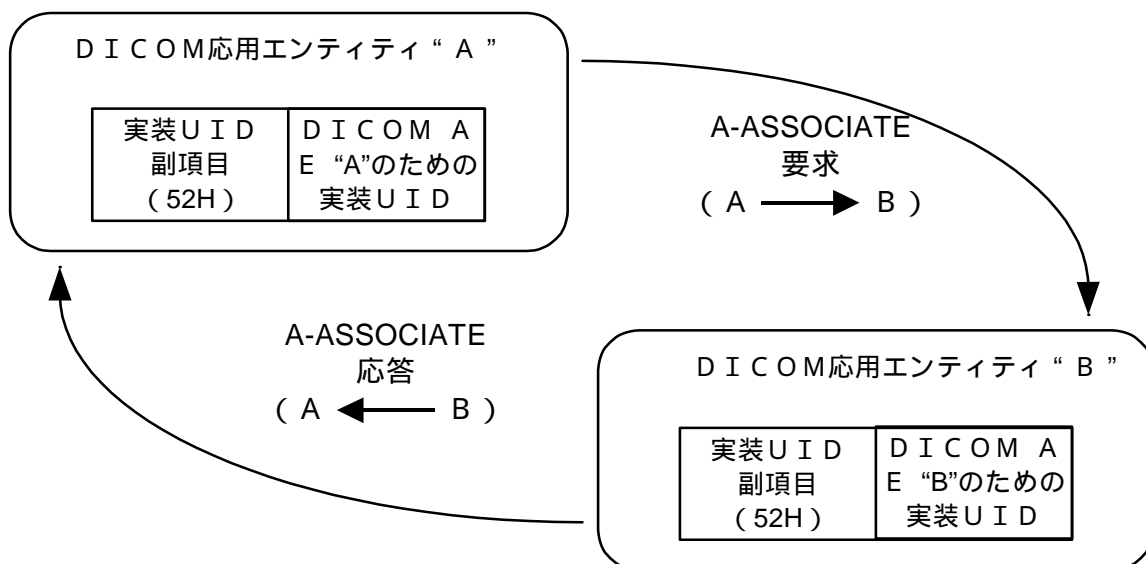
ＤＩＣＯＭ応用エンティティ“Ａ”

| 実装ＵＩＤ 副項目 （52H） | ＤＩＣＯＭ ＡＥ “A”のための 実装ＵＩＤ |
|---|---|

A-ASSOCIATE
要求
（Ａ → Ｂ）

A-ASSOCIATE
応答
（Ａ ← Ｂ）

ＤＩＣＯＭ応用エンティティ“Ｂ”

| 実装ＵＩＤ 副項目 （52H） | ＤＩＣＯＭ ＡＥ “B”のための 実装ＵＩＤ |
|---|---|